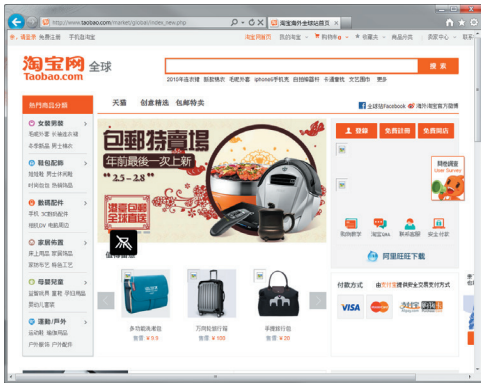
http://www.taobao.com/market/global/index_new.php

淘宝海外全球站首页 ×

请登录 免费注册 手机逛淘宝

淘宝网首页 我的淘宝 购物车 收藏夹 商品分类 卖家中心 联系

淘宝网 Taobao.com 全球

搜 索

2010年连衣裙 新款热卖 毛呢外套 iphone4手机壳 四件套 羊毛衫 文艺围巾 更多

热门商品分类

天猫 创意精选 包邮特卖

全球站Facebook 海外淘宝官方微博

女装男装 毛呢外套 长袖连衣裙 冬季新品 男士休闲

鞋包配饰 短靴 男士休闲 时尚包包 热销饰品

数码用品 手机 3C数码配件 相机DV 电脑周边

家居布置 床上用品 家居装饰 家纺布艺 收纳工艺

母婴用品 益智玩具 童装 孕妇用品 婴幼儿用品

运动/户外 运动鞋 瑜伽用品 户外服饰 户外配件

包郵特賣場

年前最後一次上新

"2.5～2.8"

淘寶包郵 全球直送

值得推荐

多功能洗漱包 售價 ¥ 9.9

万向轮旅行箱 售價 ¥ 100

手提旅行包 售價 ¥ 20

登錄 免費註冊 免費開店

服務調查 User Survey

阿里旺旺下載

付款方式 由支付宝提供安全交易支付方式

VISA